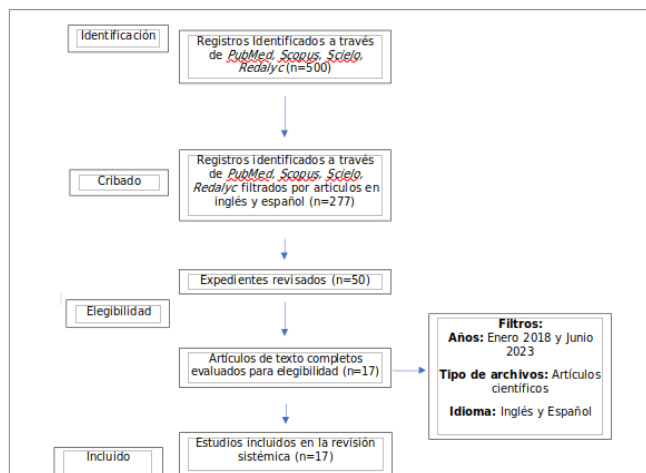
Identificación

Registros Identificados a través de *PubMed, Scopus, Scielo, Redalyc* (n=500)

Cribado

Registros identificados a través de *PubMed, Scopus, Scielo, Redalyc* filtrados por artículos en inglés y español (n=277)

Expedientes revisados (n=50)

Elegibilidad

Artículos de texto completos evaluados para elegibilidad (n=17)

**Filtros:**
**Años:** Enero 2018 y Junio 2023
**Tipo de archivos:** Artículos científicos
**Idioma:** Inglés y Español

Incluido

Estudios incluidos en la revisión sistémica (n=17)